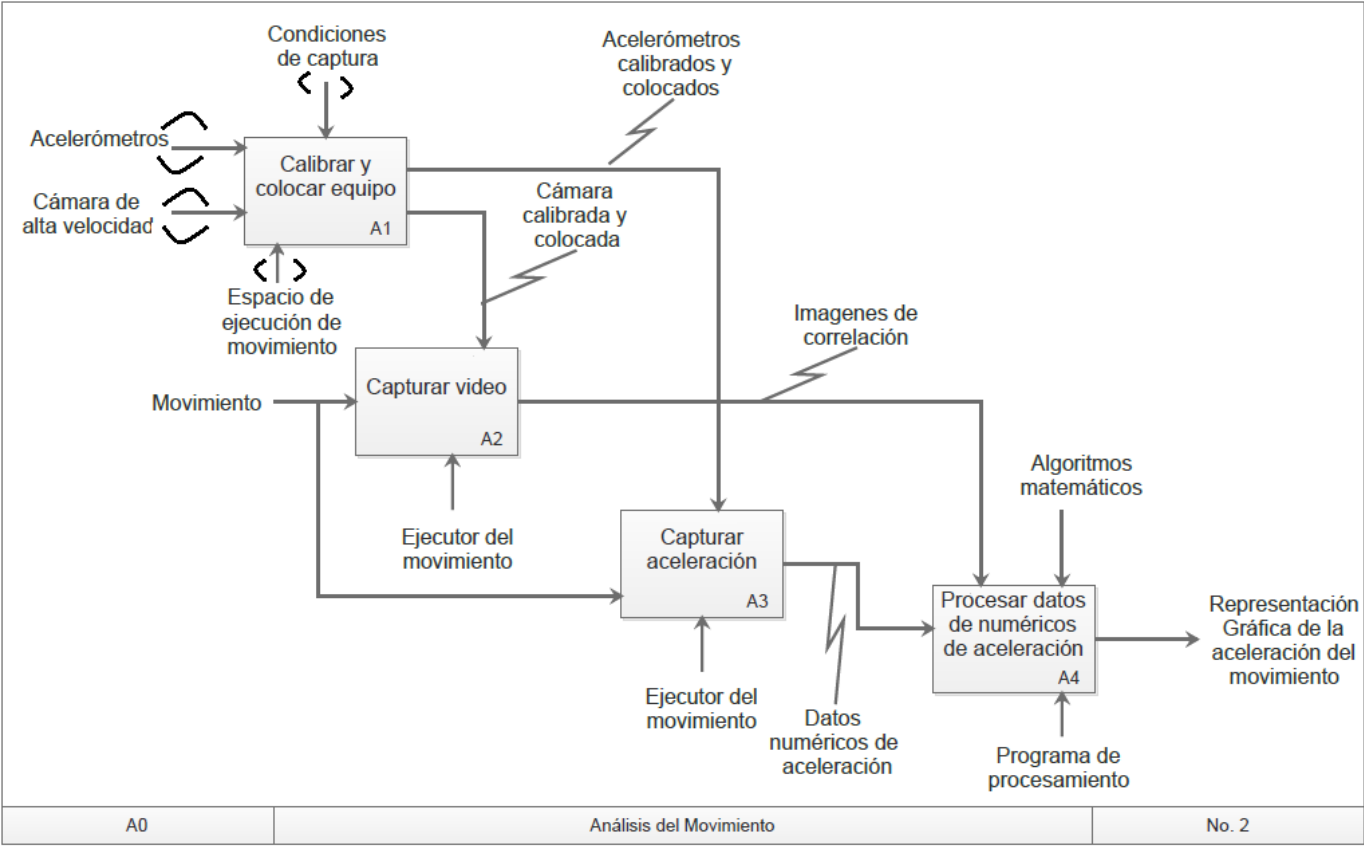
Condiciones de captura

Acelerómetros calibrados y colocados

Acelerómetros

Cámara de alta velocidad

Calibrar y colocar equipo
A1

Cámara calibrada y colocada

Espacio de ejecución de movimiento

Imagenes de correlación

Movimiento

Capturar video
A2

Algoritmos matemáticos

Ejecutor del movimiento

Capturar aceleración
A3

Procesar datos de numéricos de aceleración
A4

Representación Gráfica de la aceleración del movimiento

Ejecutor del movimiento

Datos numéricos de aceleración

Programa de procesamiento

| A0 | Análisis del Movimiento | No. 2 |
|---|---|---|